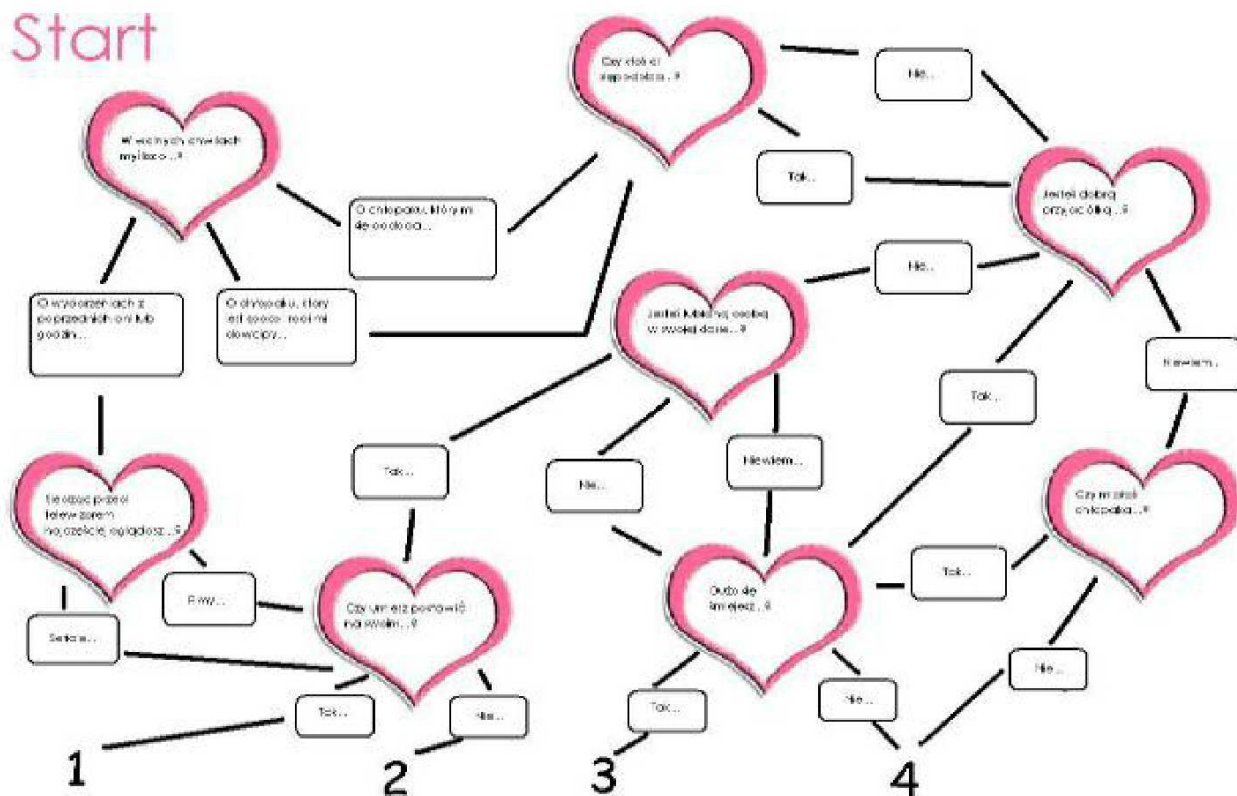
Start

W wolnych chwilach myślisz...?

O chłopaku, którym się podoba...

O wydarzeniach z poprzednich dni lub godzin...

O chłopaku, który jest sooo... rozśmiesza mnie dowcipy...

Czy ktoś ci się podoba...?

Nie...

Tak...

Jesteś dobrą przyjaciółką...?

Nie...

Jesteś lubianą osobą w swojej klasie...?

Nie wiem...

Tak...

Siedząc przed telewizorem najczęściej oglądasz...?

Filmy...

Seriale...

Tak...

Czy umiesz powiedzieć nie swoim...?

Tak...

Nie...

Nie...

Nie wiem...

Czy masz chłopaka...?

Tak...

Dużo się śmiejesz...?

Tak...

Nie...

Nie...

1

2

3

4